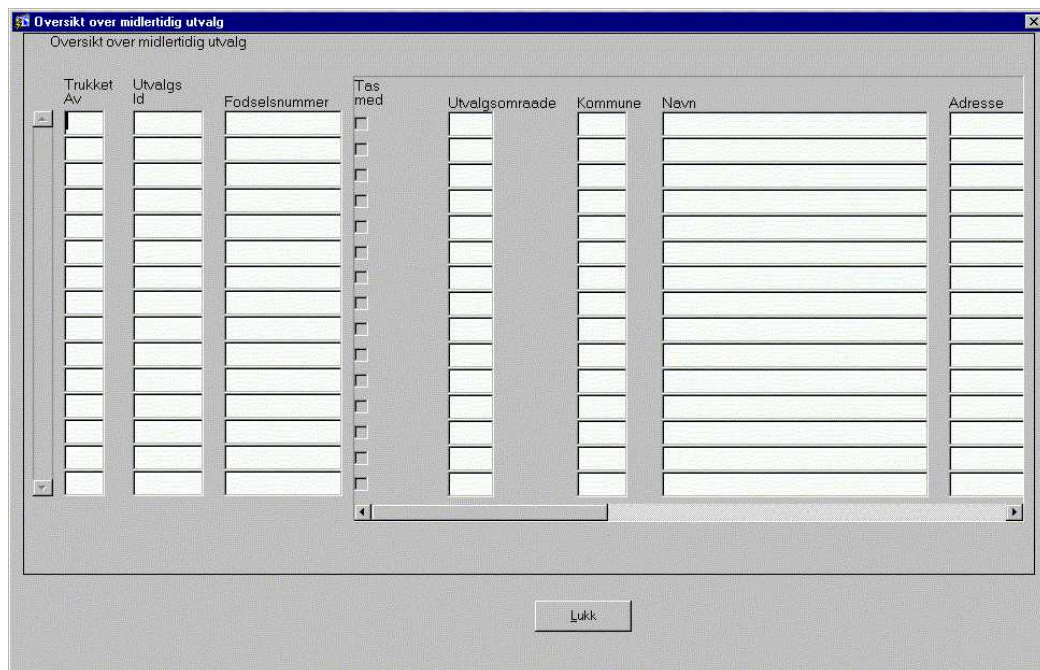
Oversikt over midlertidig utvalg

Oversikt over midlertidig utvalg

| Trukket Av | Utvalgs Id | Fodselsnummer | Tas med | Utvalgsomraade | Kommune | Navn | Adresse |
|---|---|---|---|---|---|---|---|

Lukk